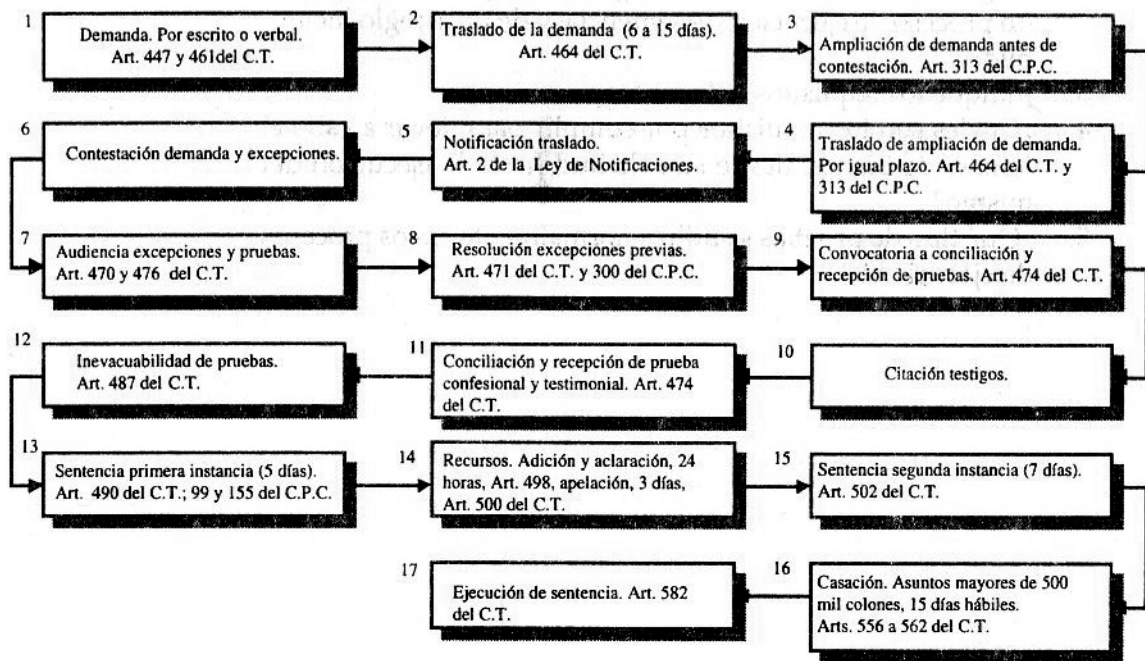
1
Demanda. Por escrito o verbal. Art. 447 y 461del C.T.

2
Traslado de la demanda (6 a 15 días). Art. 464 del C.T.

3
Ampliación de demanda antes de contestación. Art. 313 del C.P.C.

4
Traslado de ampliación de demanda. Por igual plazo. Art. 464 del C.T. y 313 del C.P.C.

5
Notificación traslado. Art. 2 de la Ley de Notificaciones.

6
Contestación demanda y excepciones.

7
Audiencia excepciones y pruebas. Art. 470 y 476 del C.T.

8
Resolución excepciones previas. Art. 471 del C.T. y 300 del C.P.C.

9
Convocatoria a conciliación y recepción de pruebas. Art. 474 del C.T.

10
Citación testigos.

11
Conciliación y recepción de prueba confesional y testimonial. Art. 474 del C.T.

12
Inevacuabilidad de pruebas. Art. 487 del C.T.

13
Sentencia primera instancia (5 días). Art. 490 del C.T.; 99 y 155 del C.P.C.

14
Recursos. Adición y aclaración, 24 horas, Art. 498, apelación, 3 días, Art. 500 del C.T.

15
Sentencia segunda instancia (7 días). Art. 502 del C.T.

16
Casación. Asuntos mayores de 500 mil colones, 15 días hábiles. Arts. 556 a 562 del C.T.

17
Ejecución de sentencia. Art. 582 del C.T.